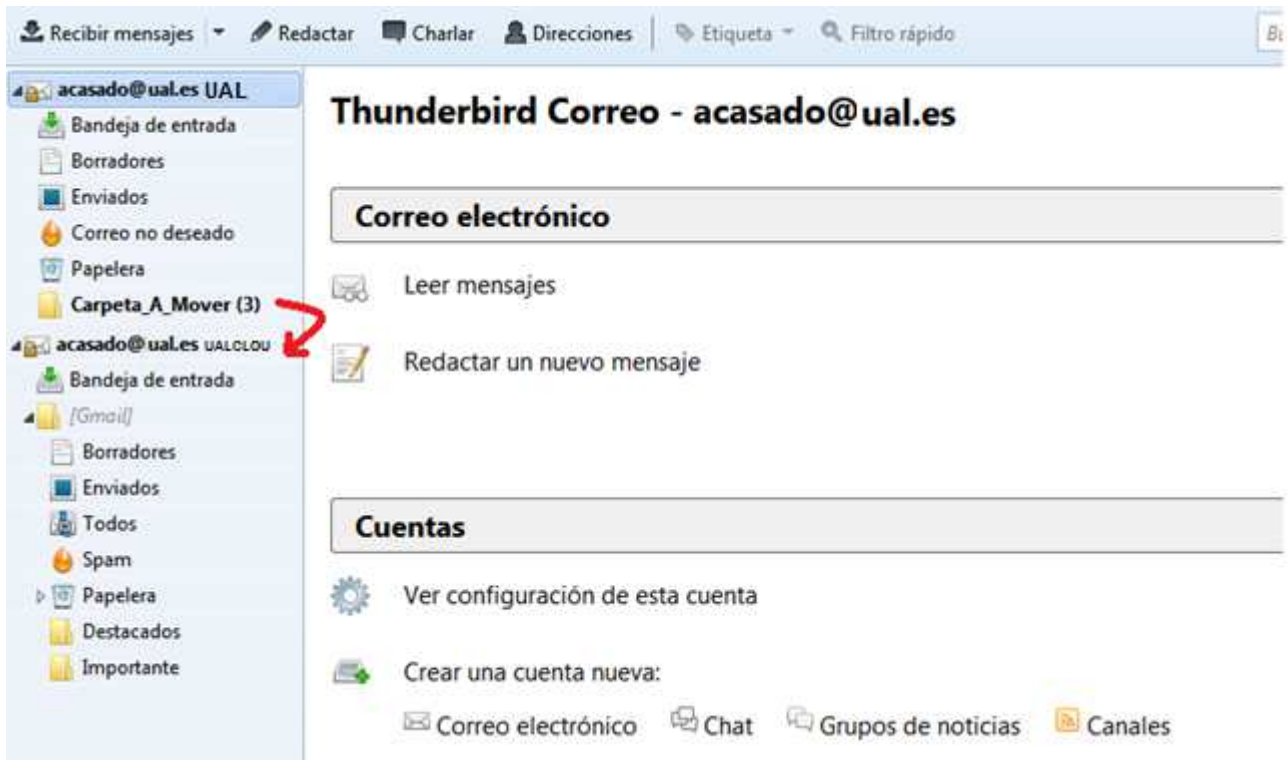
Recibir mensajes ▾ Redactar Charlar Direcciones Etiqueta ▾ Filtro rápido Bu

acasado@ual.es UAL
Bandeja de entrada
Borradores
Enviados
Correo no deseado
Papelera
Carpeta_A_Mover (3)
acasado@ual.es UALCLOU
Bandeja de entrada
[Gmail]
Borradores
Enviados
Todos
Spam
Papelera
Destacados
Importante

Thunderbird Correo - acasado@ual.es

Correo electrónico

Leer mensajes

Redactar un nuevo mensaje

Cuentas

Ver configuración de esta cuenta

Crear una cuenta nueva:

Correo electrónico Chat Grupos de noticias Canales